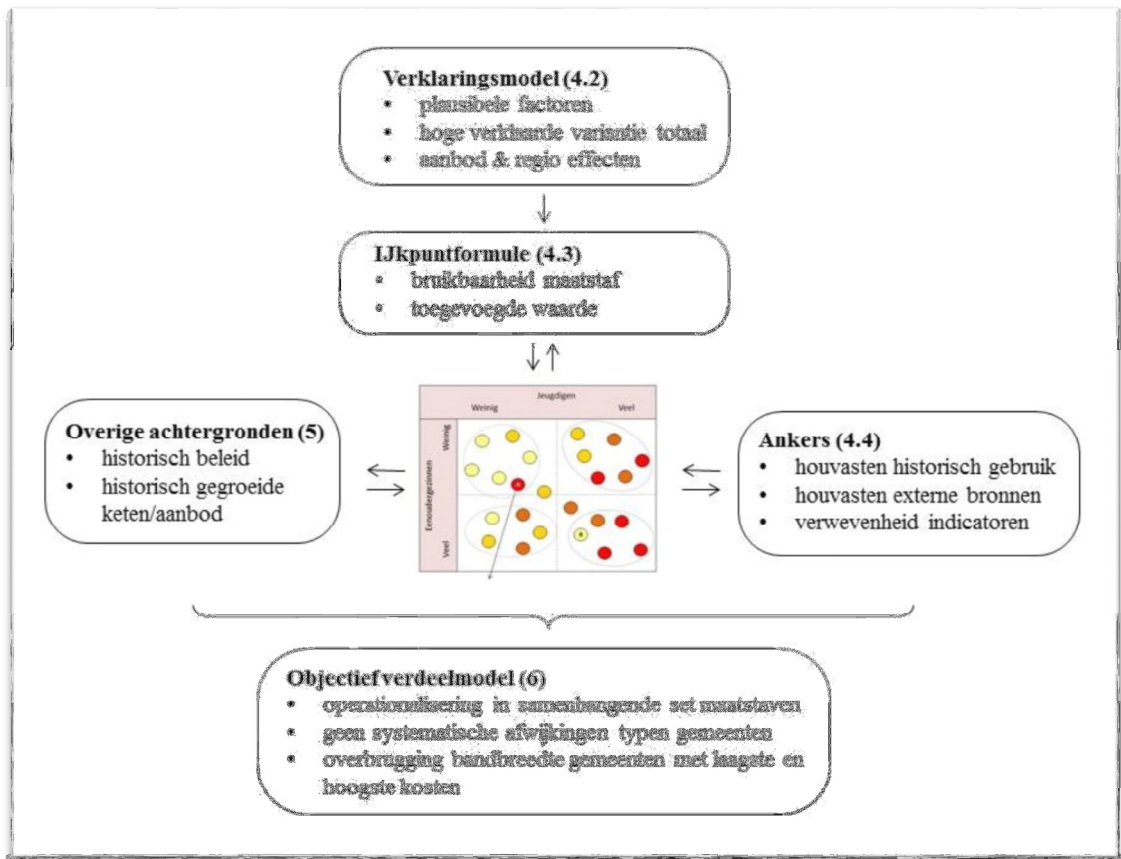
**Verklaringsmodel (4.2)**
- plausibele factoren
- hoge verklarende variantie totaal
- aanbod & regio effecten

**IJkpuntformule (4.3)**
- bruikbaarheid maatstaf
- toegevoegde waarde

Jeugdigen

Weinig

Veel

Eenoudergezinnen

Weinig

Veel

**Overige achtergronden (5)**
- historisch beleid
- historisch gegroeide keten/aanbod

**Ankers (4.4)**
- houvasten historisch gebruik
- houvasten externe bronnen
- verwevenheid indicatoren

**Objectief verdeelmodel (6)**
- operationalisering in samenhangende set maatstaven
- geen systematische afwijkingen typen gemeenten
- overbrugging bandbreedte gemeenten met laagste en hoogste kosten